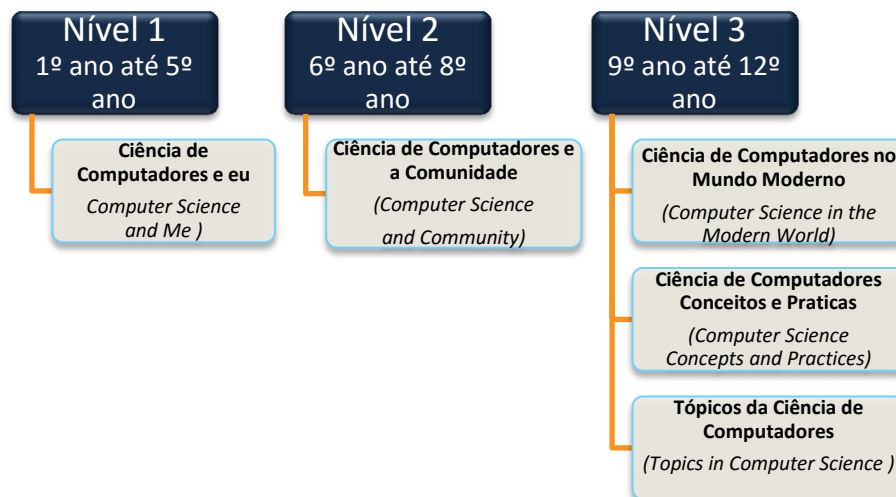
Nível 1
1º ano até 5º ano

**Ciência de Computadores e eu**
*Computer Science and Me )*

Nível 2
6º ano até 8º ano

**Ciência de Computadores e a Comunidade**
*(Computer Science and Community)*

Nível 3
9º ano até 12º ano

**Ciência de Computadores no Mundo Moderno**
*(Computer Science in the Modern World)*

**Ciência de Computadores Conceitos e Praticas**
*(Computer Science Concepts and Practices)*

**Tópicos da Ciência de Computadores**
*(Topics in Computer Science )*